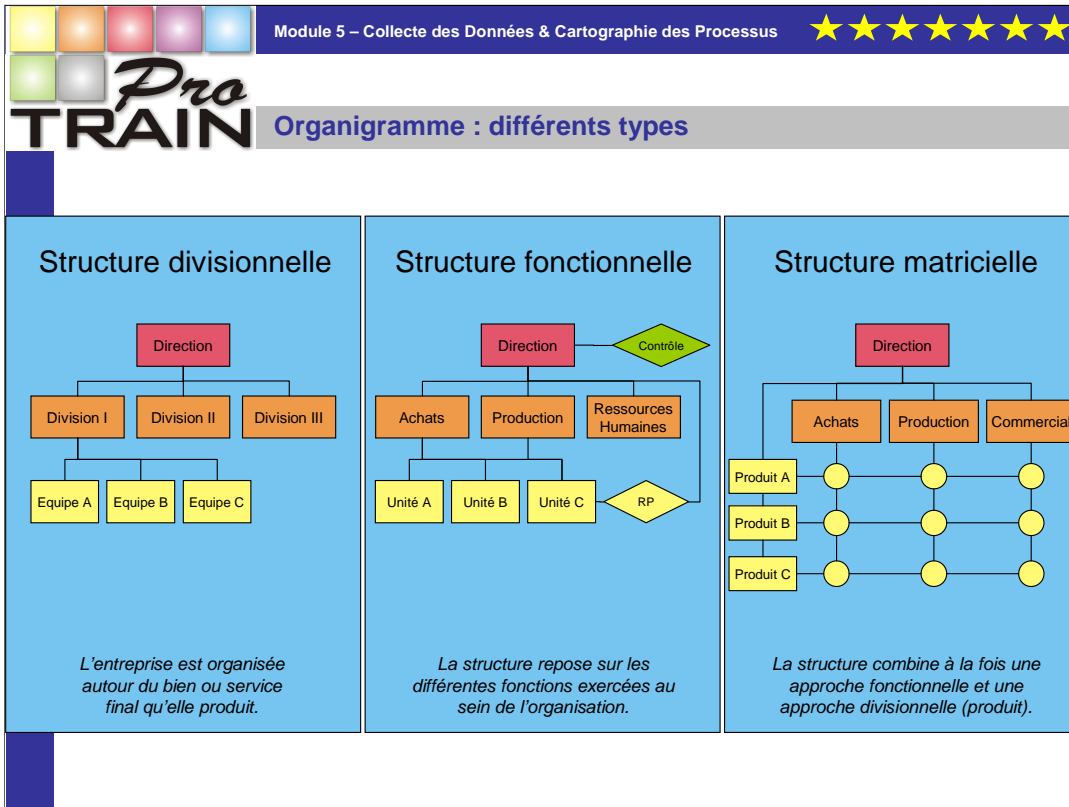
Module 5 – Collecte des Données & Cartographie des Processus

Pro TRAIN

Organigramme : différents types

Structure divisionnelle

Direction

Division I

Division II

Division III

Equipe A

Equipe B

Equipe C

L'entreprise est organisée autour du bien ou service final qu'elle produit.

Structure fonctionnelle

Direction

Contrôle

Achats

Production

Ressources Humaines

Unité A

Unité B

Unité C

RP

La structure repose sur les différentes fonctions exercées au sein de l'organisation.

Structure matricielle

Direction

Achats

Production

Commercial

Produit A

Produit B

Produit C

La structure combine à la fois une approche fonctionnelle et une approche divisionnelle (produit).